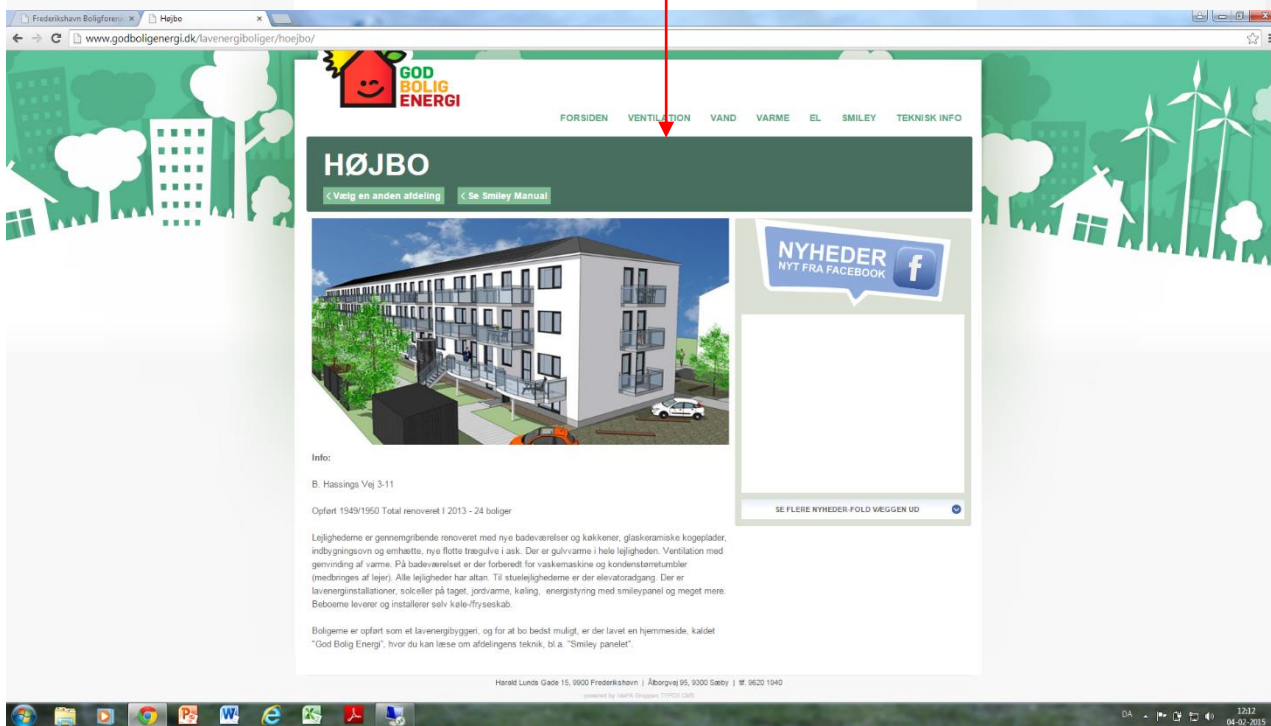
Frederikshavn Boligforen ×   Højbo ×

www.godboligenergi.dk/lavenergiboliger/hoejbo/

GOD BOLIG ENERGI

FORSIDEN VENTILATION VAND VARME EL SMILEY TEKNISK INFO

HØJBO

Vælg en anden afdeling   Se Smiley Manual

NYHEDER
NYT FRA FACEBOOK

SE FLERE NYHEDER-FOLD VÆGGEN UD

Info:

B. Hassings Vej 3-11

Opført 1949/1950 Total renoveret I 2013 - 24 boliger

Lejlighederne er gennemgribende renoveret med nye badeværelser og køkkener, glaskeramiske kogeplader, indbygningsovn og emhætte, nye flotte trægulve i ask. Der er gulvvarme i hele lejligheden. Ventilation med genvinding af varme. På badeværelset er der forberedt for vaskemaskine og kondenstørretumbler (medbringes af lejer). Alle lejligheder har altan. Til stuelejlighederne er der elevatoradgang. Der er lavenergiinstallationer, solceller på taget, jordvarme, køling, energistyring med smileypanel og meget mere. Beboerne leverer og installerer selv køle-/fryseskab.

Boligerne er opført som et lavenergibyggeri, og for at bo bedst muligt, er der lavet en hjemmeside, kaldet "God Bolig Energi", hvor du kan læse om afdelingens teknik, bl.a. "Smiley panelet".

Harald Lunds Gade 15, 9900 Frederikshavn | Ålborgvej 95, 9300 Sæby | tlf. 9620 1040

powered by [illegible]

DA 12:12 04-02-2015